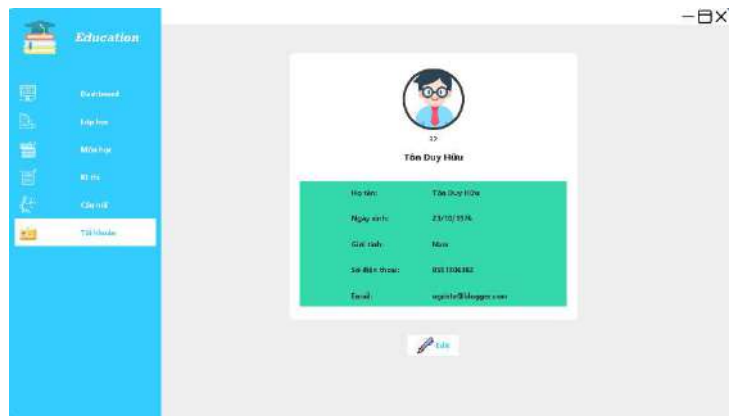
Education

Dashboard
Lớp học
Môn học
Kì thi
Câu hỏi
Tài khoản

−□×

13
Tôn Duy Hữu

| Họ tên: | Tôn Duy Hữu |
|---|---|
| Ngày sinh: | 23/10/1976 |
| Giới tính: | Nam |
| Số điện thoại: | 0551006382 |
| Email: | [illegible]@blogger.com |

Edit